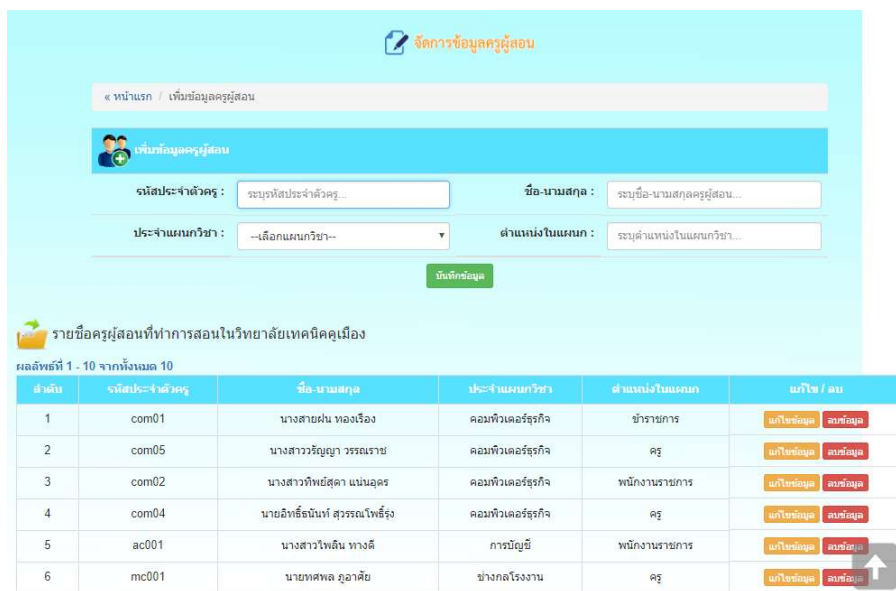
จัดการข้อมูลครูผู้สอน

« หน้าแรก / เพิ่มข้อมูลครูผู้สอน

เพิ่มข้อมูลครูผู้สอน

รหัสประจำตัวครู : ระบุรหัสประจำตัวครู...

ชื่อ-นามสกุล : ระบุชื่อ-นามสกุลครูผู้สอน...

ประจำแผนกวิชา : --เลือกแผนกวิชา--

ตำแหน่งในแผนก : ระบุตำแหน่งในแผนกวิชา...

บันทึกข้อมูล

รายชื่อครูผู้สอนที่ทำการสอนในวิทยาลัยเทคนิคคูเมือง

ผลลัพธ์ที่ 1 - 10 จากทั้งหมด 10

| ลำดับ | รหัสประจำตัวครู | ชื่อ-นามสกุล | ประจำแผนกวิชา | ตำแหน่งในแผนก | แก้ไข / ลบ |
|---|---|---|---|---|---|
| 1 | com01 | นางสายฝน ทองเรือง | คอมพิวเตอร์ธุรกิจ | ข้าราชการ | แก้ไขข้อมูล ลบข้อมูล |
| 2 | com05 | นางสาววรัญญา วรรณราช | คอมพิวเตอร์ธุรกิจ | ครู | แก้ไขข้อมูล ลบข้อมูล |
| 3 | com02 | นางสาวทิพย์สุดา แน่นอุดร | คอมพิวเตอร์ธุรกิจ | พนักงานราชการ | แก้ไขข้อมูล ลบข้อมูล |
| 4 | com04 | นายอิทธิ์ธนันท์ สุวรรณโพธิ์รุ่ง | คอมพิวเตอร์ธุรกิจ | ครู | แก้ไขข้อมูล ลบข้อมูล |
| 5 | ac001 | นางสาวไพลิน ทางดี | การบัญชี | พนักงานราชการ | แก้ไขข้อมูล ลบข้อมูล |
| 6 | mc001 | นายทศพล ภูอาศัย | ช่างกลโรงงาน | ครู | แก้ไขข้อมูล ลบข้อมูล |